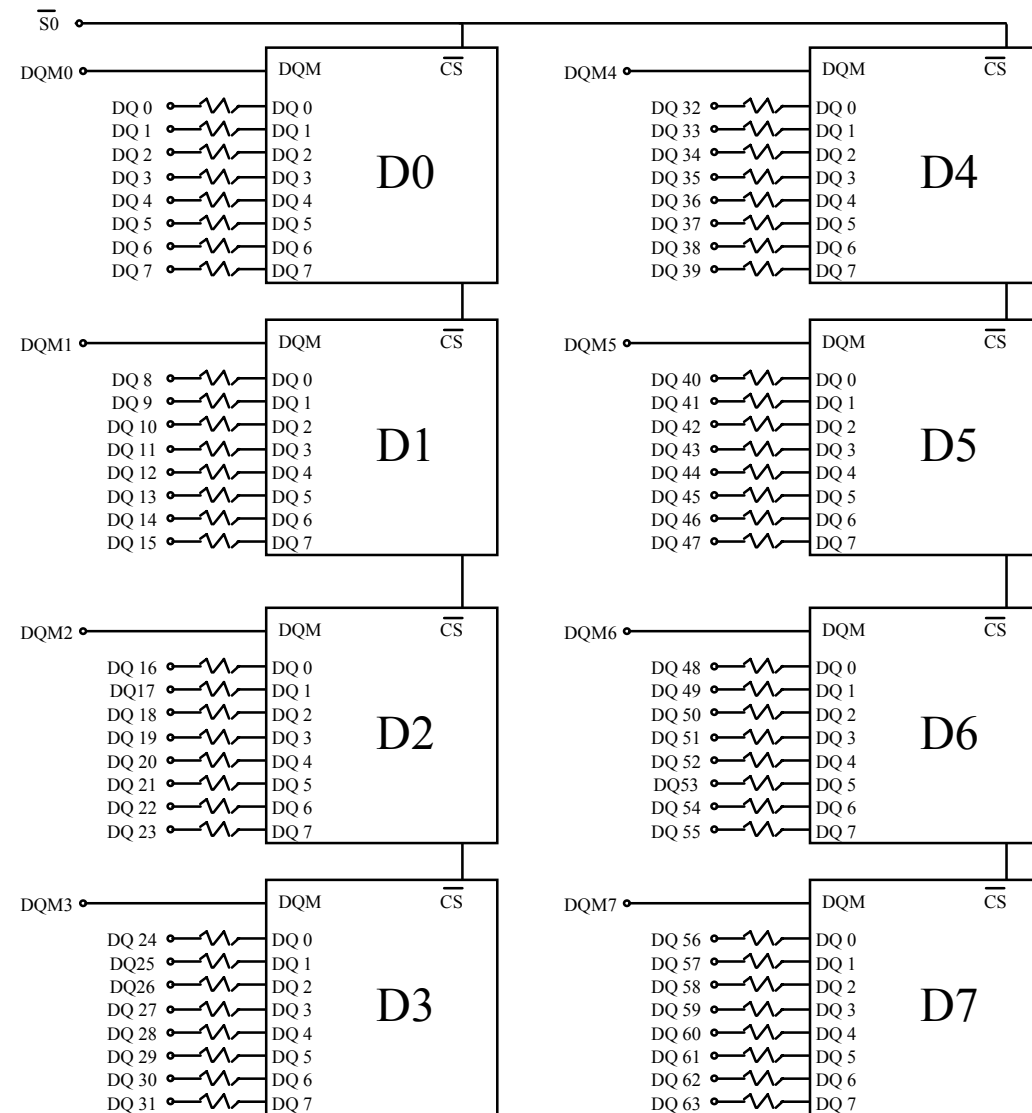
$\overline{S0}$

DQM0
DQM $\overline{CS}$
DQ 0 DQ 0
DQ 1 DQ 1
DQ 2 DQ 2
DQ 3 DQ 3
DQ 4 DQ 4
DQ 5 DQ 5
DQ 6 DQ 6
DQ 7 DQ 7
D0

DQM4
DQM $\overline{CS}$
DQ 32 DQ 0
DQ 33 DQ 1
DQ 34 DQ 2
DQ 35 DQ 3
DQ 36 DQ 4
DQ 37 DQ 5
DQ 38 DQ 6
DQ 39 DQ 7
D4

DQM1
DQM $\overline{CS}$
DQ 8 DQ 0
DQ 9 DQ 1
DQ 10 DQ 2
DQ 11 DQ 3
DQ 12 DQ 4
DQ 13 DQ 5
DQ 14 DQ 6
DQ 15 DQ 7
D1

DQM5
DQM $\overline{CS}$
DQ 40 DQ 0
DQ 41 DQ 1
DQ 42 DQ 2
DQ 43 DQ 3
DQ 44 DQ 4
DQ 45 DQ 5
DQ 46 DQ 6
DQ 47 DQ 7
D5

DQM2
DQM $\overline{CS}$
DQ 16 DQ 0
DQ17 DQ 1
DQ 18 DQ 2
DQ 19 DQ 3
DQ 20 DQ 4
DQ 21 DQ 5
DQ 22 DQ 6
DQ 23 DQ 7
D2

DQM6
DQM $\overline{CS}$
DQ 48 DQ 0
DQ 49 DQ 1
DQ 50 DQ 2
DQ 51 DQ 3
DQ 52 DQ 4
DQ53 DQ 5
DQ 54 DQ 6
DQ 55 DQ 7
D6

DQM3
DQM $\overline{CS}$
DQ 24 DQ 0
DQ25 DQ 1
DQ26 DQ 2
DQ 27 DQ 3
DQ 28 DQ 4
DQ 29 DQ 5
DQ 30 DQ 6
DQ 31 DQ 7
D3

DQM7
DQM $\overline{CS}$
DQ 56 DQ 0
DQ 57 DQ 1
DQ 58 DQ 2
DQ 59 DQ 3
DQ 60 DQ 4
DQ 61 DQ 5
DQ 62 DQ 6
DQ 63 DQ 7
D7